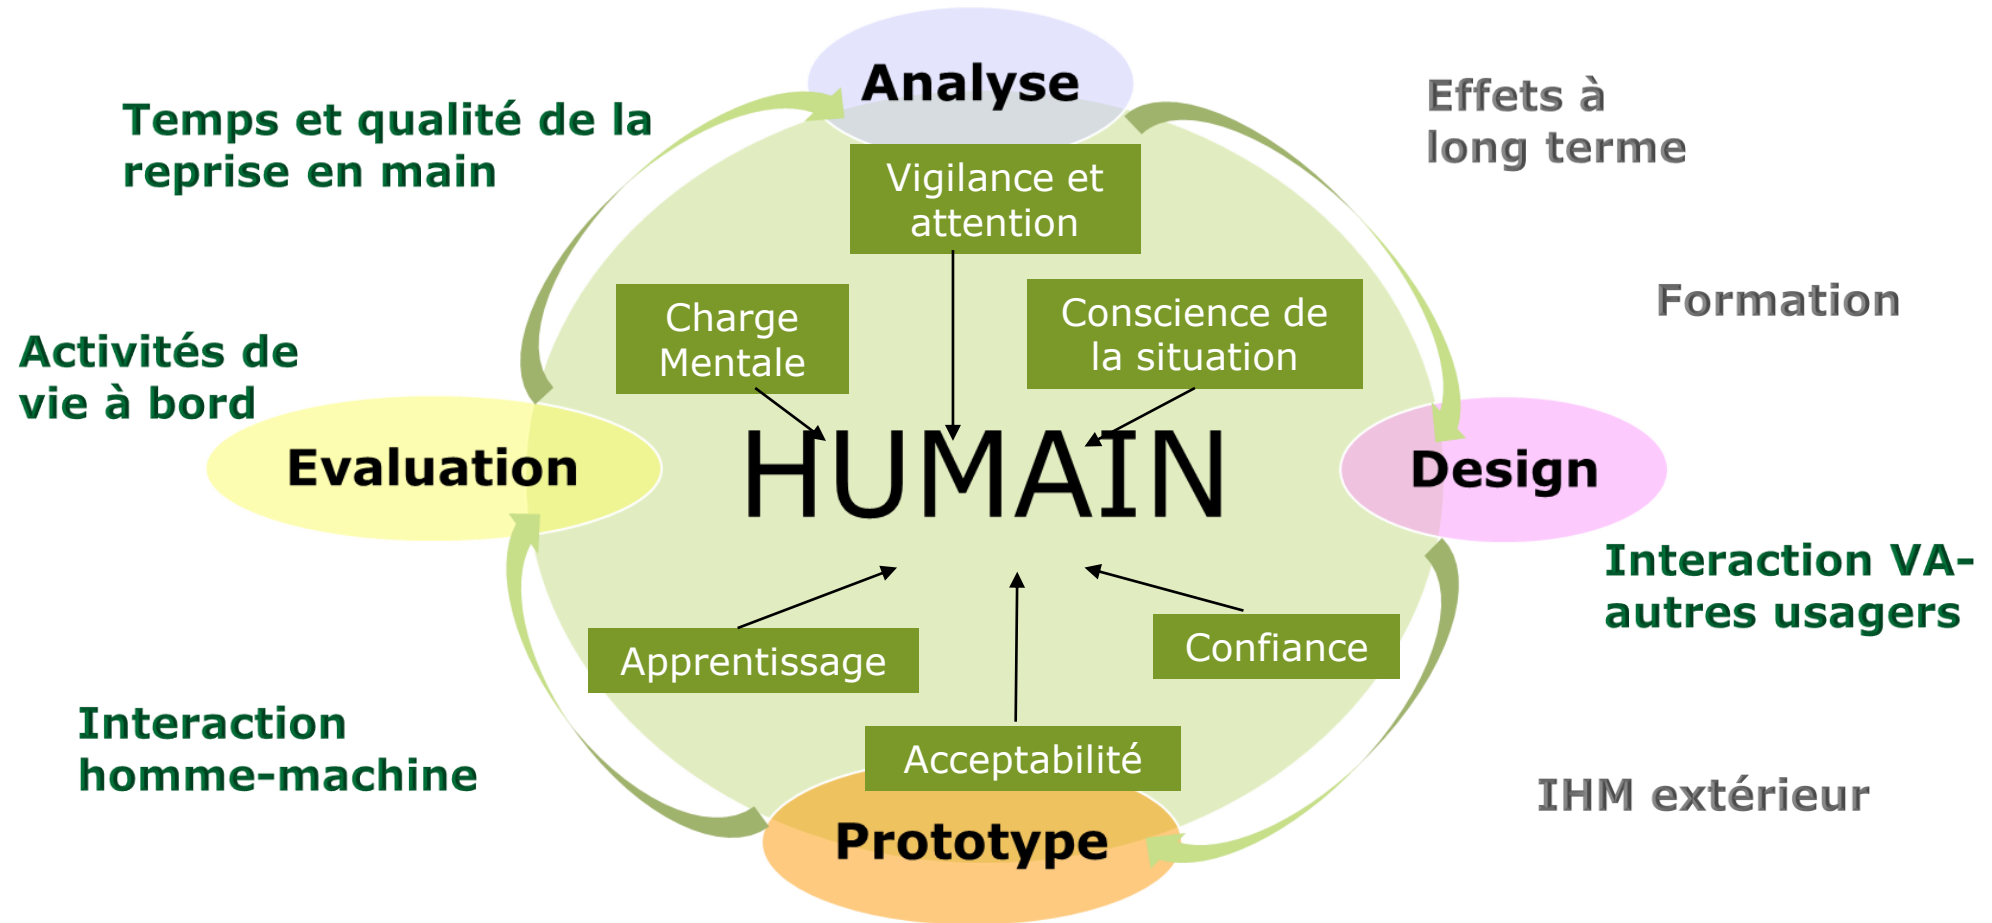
Analyse

Temps et qualité de la reprise en main

Effets à long terme

Vigilance et attention

Charge Mentale

Conscience de la situation

Formation

Activités de vie à bord

Evaluation

HUMAIN

Design

Interaction VA-autres usagers

Apprentissage

Confiance

Interaction homme-machine

Acceptabilité

Prototype

IHM extérieur